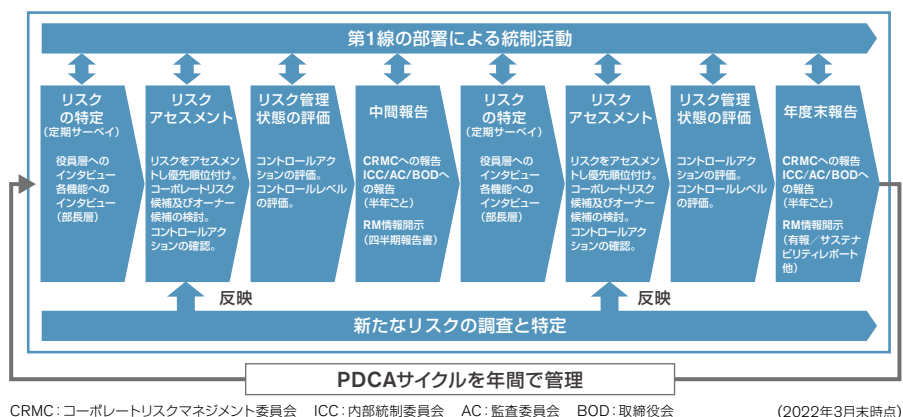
第1線の部署による統制活動

リスクの特定
（定期サーベイ）

役員層へのインタビュー
各機能へのインタビュー
（部長層）

リスクアセスメント

リスクをアセスメントし優先順位付け。
コーポレートリスク候補及びオーナー候補の検討。
コントロールアクションの確認。

リスク管理状態の評価

コントロールアクションの評価。
コントロールレベルの評価。

中間報告

CRMCへの報告
ICC/AC/BODへの報告
（半年ごと）

RM情報開示
（四半期報告書）

リスクの特定
（定期サーベイ）

役員層へのインタビュー
各機能へのインタビュー
（部長層）

リスクアセスメント

リスクをアセスメントし優先順位付け。
コーポレートリスク候補及びオーナー候補の検討。
コントロールアクションの確認。

リスク管理状態の評価

コントロールアクションの評価。
コントロールレベルの評価。

年度末報告

CRMCへの報告
ICC/AC/BODへの報告
（半年ごと）

RM情報開示
（有報／サステナビリティレポート他）

反映

反映

新たなリスクの調査と特定

PDCAサイクルを年間で管理

CRMC：コーポレートリスクマネジメント委員会　ICC：内部統制委員会　AC：監査委員会　BOD：取締役会

（2022年3月末時点）